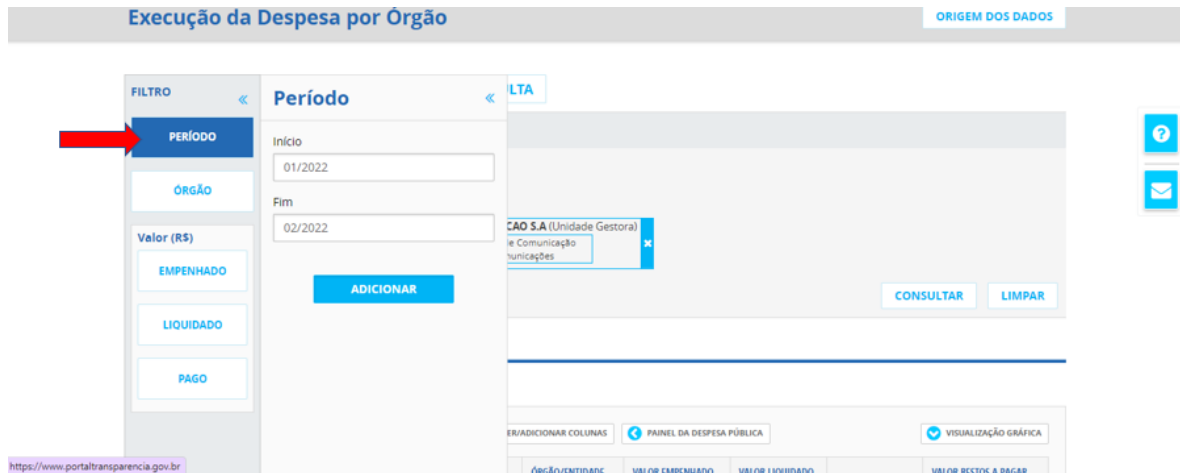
Execução da Despesa por Órgão

ORIGEM DOS DADOS

FILTRO «

PERÍODO

ÓRGÃO

Valor (R$)

EMPENHADO

LIQUIDADO

PAGO

Período «

Início

01/2022

Fim

02/2022

ADICIONAR

LTA

CAO S.A (Unidade Gestora)
e Comunicação
nunicações

CONSULTAR

LIMPAR

ER/ADICIONAR COLUNAS

PAINEL DA DESPESA PÚBLICA

VISUALIZAÇÃO GRÁFICA

ÓRGÃO/ENTIDADE

VALOR EMPENHADO

VALOR LIQUIDADO

VALOR RESTOS A PAGAR

https://www.portaltransparencia.gov.br